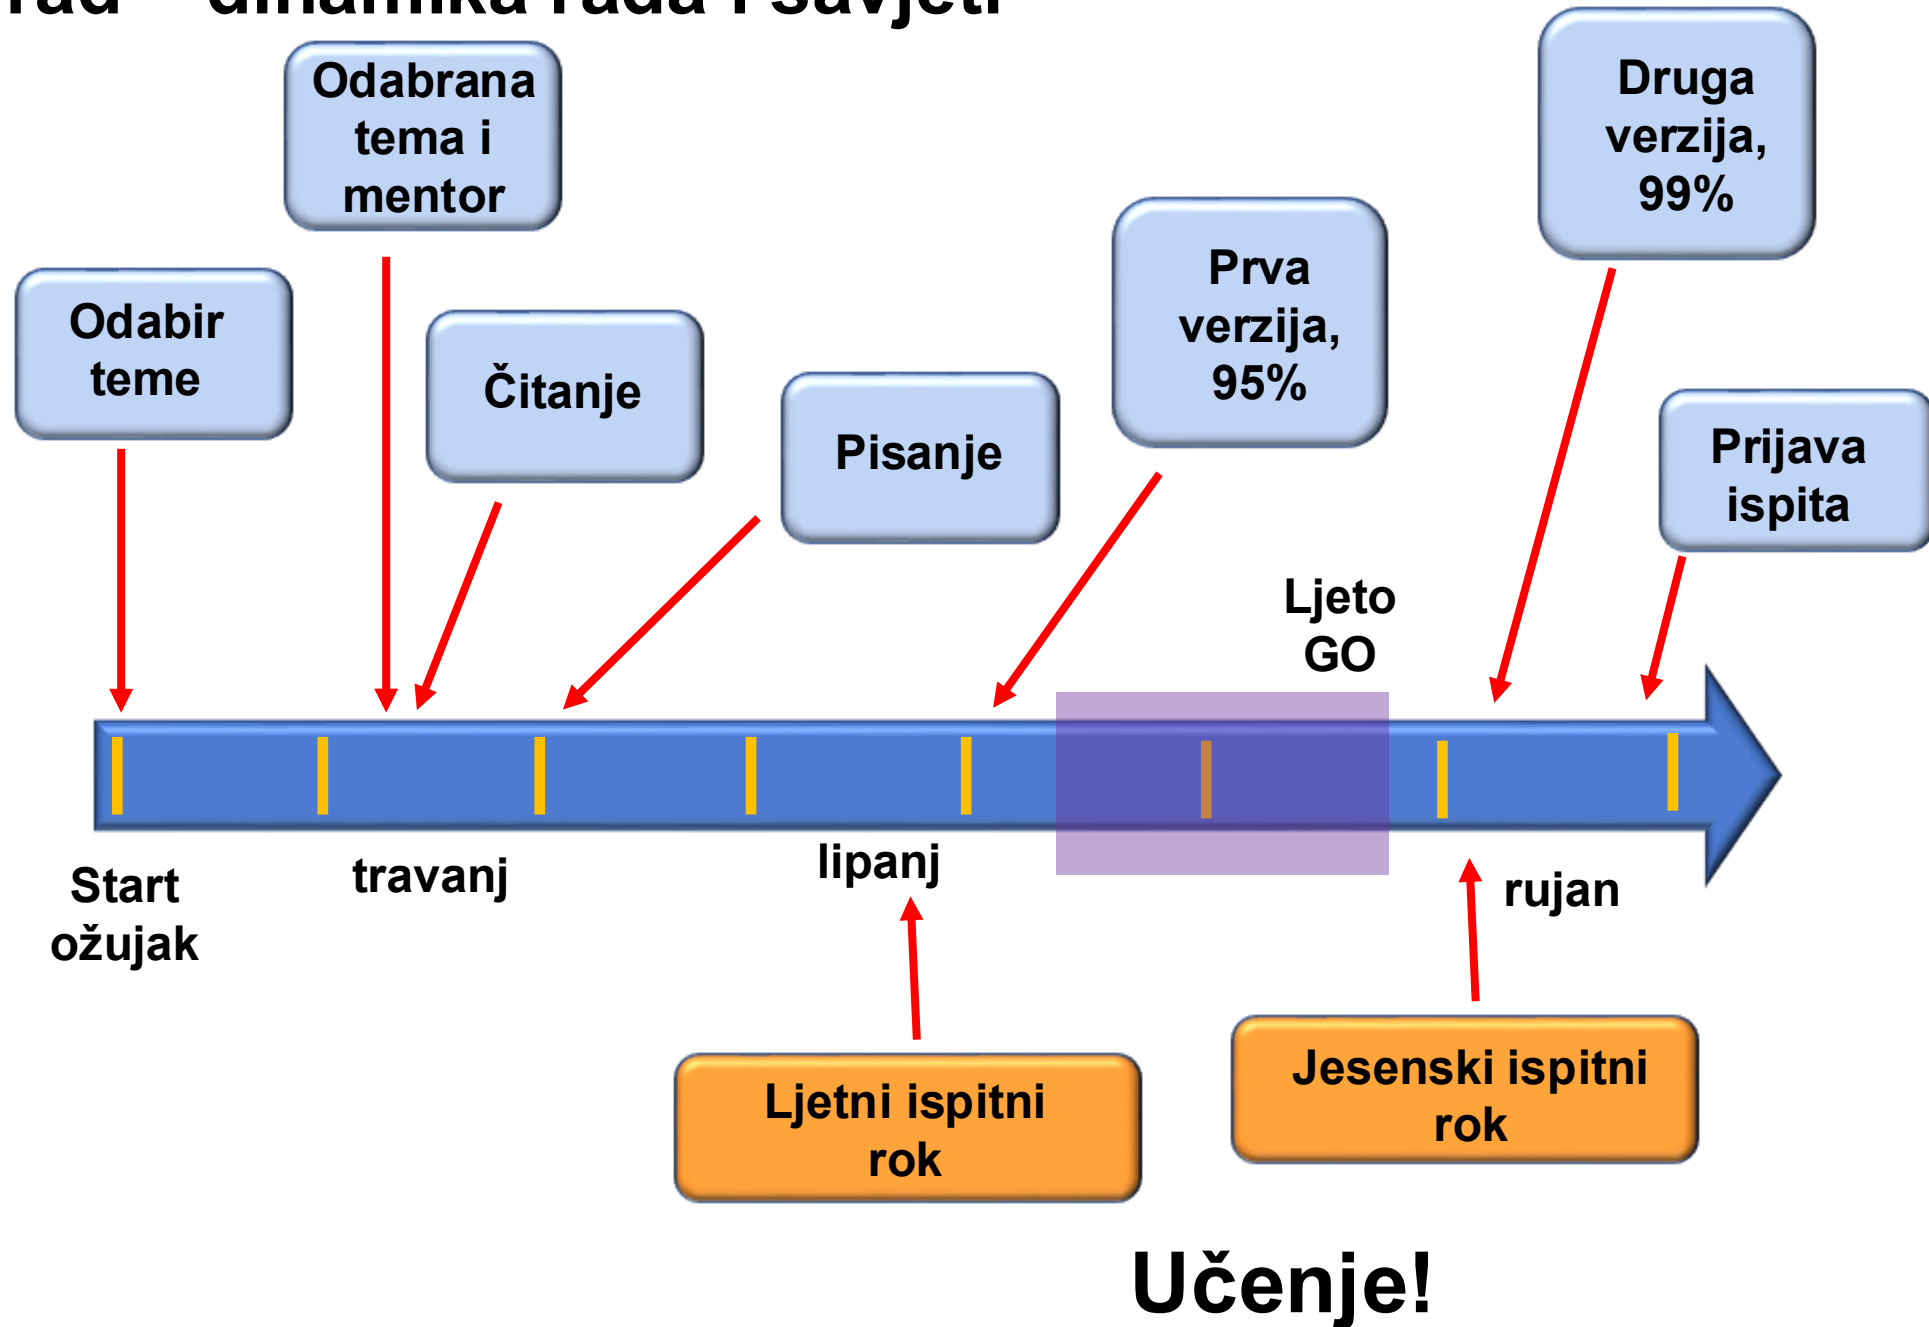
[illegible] dinamika rada i savjeti

Odabrana tema i mentor

Druga verzija, 99%

Odabir teme

Čitanje

Pisanje

Prva verzija, 95%

Prijava ispita

Ljeto GO

Start ožujak

travanj

lipanj

rujan

Ljetni ispitni rok

Jesenski ispitni rok

Učenje!